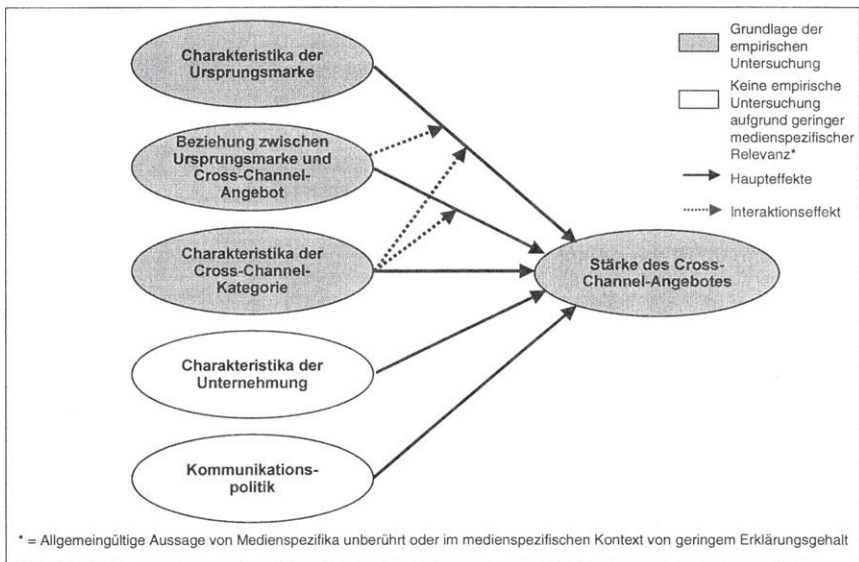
Charakteristika der Ursprungsmarke

Beziehung zwischen Ursprungsmarke und Cross-Channel-Angebot

Charakteristika der Cross-Channel-Kategorie

Charakteristika der Unternehmung

Kommunikationspolitik

Stärke des Cross-Channel-Angebotes

Grundlage der empirischen Untersuchung

Keine empirische Untersuchung aufgrund geringer medienspezifischer Relevanz*

Haupteffekte

Interaktionseffekt

* = Allgemeingültige Aussage von Medienspezifika unberührt oder im medienspezifischen Kontext von geringem Erklärungsgehalt